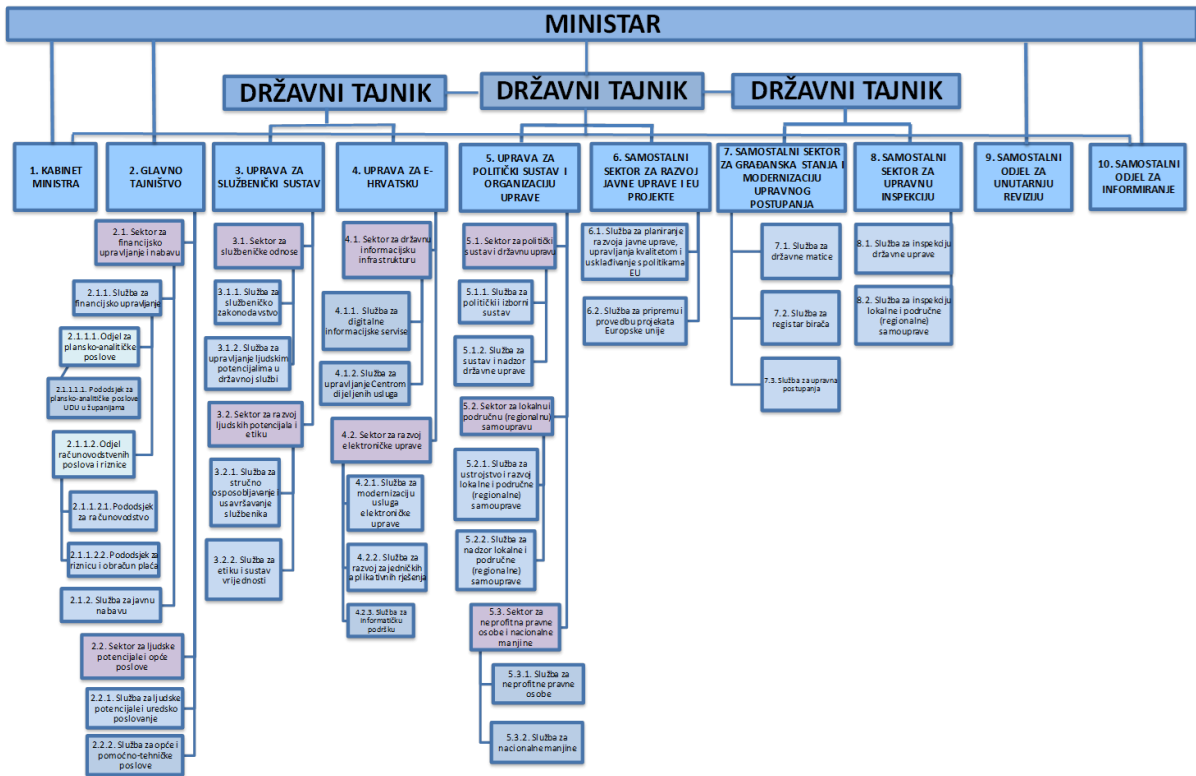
MINISTAR

DRŽAVNI TAJNIK

DRŽAVNI TAJNIK

DRŽAVNI TAJNIK

1. KABINET MINISTRA

2. GLAVNO TAJNIŠTVO

2.1. Sektor za financijsko upravljanje i nabavu

2.1.1. Služba za financijsko upravljanje

2.1.1.1. Odjel za plansko-analitičke poslove

2.1.1.1.1. Pododsjek za plansko-analitičke poslove UDU u županijama

2.1.1.2. Odjel računovodstvenih poslova i riznice

2.1.1.2.1. Pododsjek za računovodstvo

2.1.1.2.2. Pododsjek za riznicu i obračun plaća

2.1.2. Služba za javnu nabavu

2.2. Sektor za ljudske potencijale i opće poslove

2.2.1. Služba za ljudske potencijale i uredsko poslovanje

2.2.2. Služba za opće i pomoćno-tehničke poslove

3. UPRAVA ZA SLUŽBENIČKI SUSTAV

3.1. Sektor za službeničke odnose

3.1.1. Služba za službeničko zakonodavstvo

3.1.2. Služba za upravljanje ljudskim potencijalima u državnoj službi

3.2. Sektor za razvoj ljudskih potencijala i etiku

3.2.1. Služba za stručno osposobljavanje i usavršavanje službenika

3.2.2. Služba za etiku i sustav vrijednosti

4. UPRAVA ZA E-HRVATSKU

4.1. Sektor za državnu informacijsku infrastrukturu

4.1.1. Služba za digitalne informacijske servise

4.1.2. Služba za upravljanje Centrom dijeljenih usluga

4.2. Sektor za razvoj elektroničke uprave

4.2.1. Služba za modernizaciju usluga elektroničke uprave

4.2.2. Služba za razvoj zajedničkih aplikativnih rješenja

4.2.3. Služba za informatičku podršku

5. UPRAVA ZA POLITIČKI SUSTAV I ORGANIZACIJU UPRAVE

5.1. Sektor za politički sustav i državnu upravu

5.1.1. Služba za politički izborni sustav

5.1.2. Služba za sustav i nadzor državne uprave

5.2. Sektor za lokalnu i područnu (regionalnu) samoupravu

5.2.1. Služba za ustrojstvo i razvoj lokalne i područne (regionalne) samouprave

5.2.2. Služba za nadzor lokalne i područne (regionalne) samouprave

5.3. Sektor za neprofitne pravne osobe i nacionalne manjine

5.3.1. Služba za neprofitne pravne osobe

5.3.2. Služba za nacionalne manjine

6. SAMOSTALNI SEKTOR ZA RAZVOJ JAVNE UPRAVE I EU PROJEKTE

6.1. Služba za planiranje razvoja javne uprave, upravljanje kvalitetom i usklađivanje s politikama EU

6.2. Služba za pripremu i provedbu projekata Europske unije

7. SAMOSTALNI SEKTOR ZA GRAĐANSKA STANJA I MODERNIZACIJU UPRAVNOG POSTUPANJA

7.1. Služba za državne matice

7.2. Služba za registar birača

7.3. Služba za upravna postupanja

8. SAMOSTALNI SEKTOR ZA UPRAVNU INSPEKCIJU

8.1. Služba za inspekciju državne uprave

8.2. Služba za inspekciju lokalne i područne (regionalne) samouprave

9. SAMOSTALNI ODJEL ZA UNUTARNJU REVIZIJU

10. SAMOSTALNI ODJEL ZA INFORMIRANJE